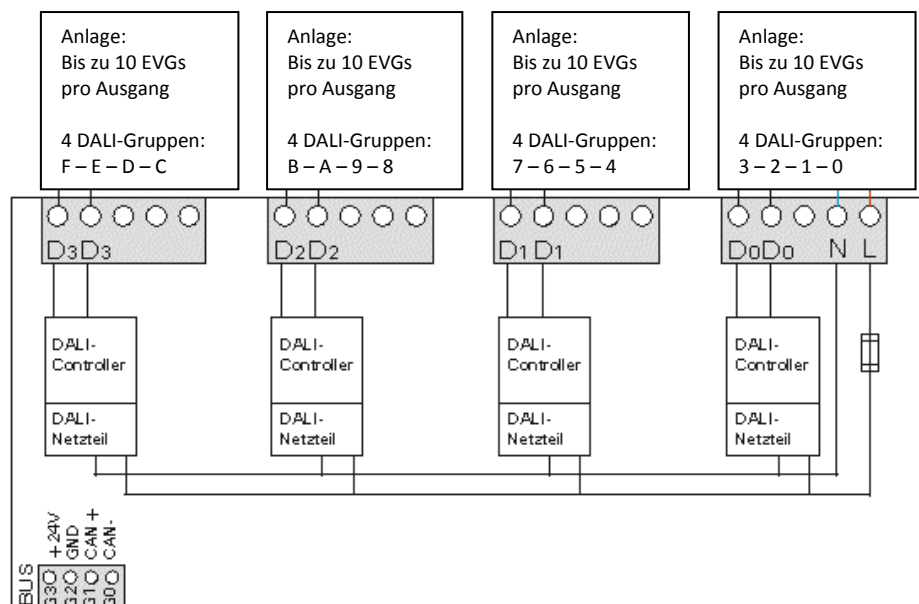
Anlage:
Bis zu 10 EVGs
pro Ausgang

4 DALI-Gruppen:
F – E – D – C

Anlage:
Bis zu 10 EVGs
pro Ausgang

4 DALI-Gruppen:
B – A – 9 – 8

Anlage:
Bis zu 10 EVGs
pro Ausgang

4 DALI-Gruppen:
7 – 6 – 5 – 4

Anlage:
Bis zu 10 EVGs
pro Ausgang

4 DALI-Gruppen:
3 – 2 – 1 – 0

$D_3 D_3$

$D_2 D_2$

$D_1 D_1$

$D_0 D_0$ N L

DALI-Controller
DALI-Netzteil

DALI-Controller
DALI-Netzteil

DALI-Controller
DALI-Netzteil

DALI-Controller
DALI-Netzteil

BUS
G3 +24V
G2 GND
G1 CAN +
G0 CAN-